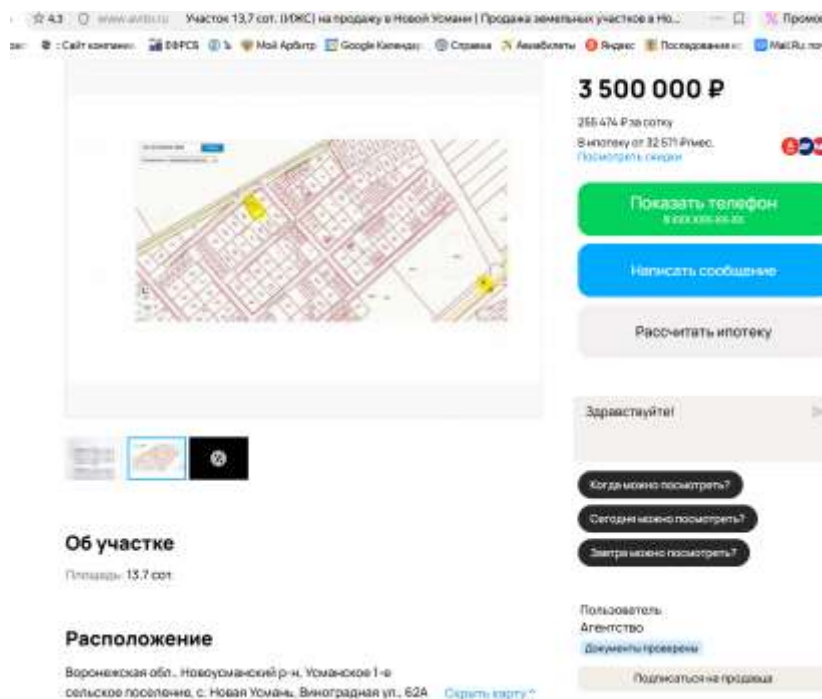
4,3 www.avito.ru Участок 13,7 сот. (ИЖС) на продажу в Новой Усмани | Продажа земельных участков в Но... Промо

Сайт компании ЕФРСБ Мой Арбитр Google Календарь Справка Авиабилеты Яндекс Последования Mail.Ru по

3 500 000 ₽

255 474 ₽ за сотку

В ипотеку от 32 571 ₽/мес.

Посмотреть скидки

Показать телефон

8 XXX XXX-XX-XX

Написать сообщение

Рассчитать ипотеку

Здравствуйте!

Когда можно посмотреть?

Сегодня можно посмотреть?

Завтра можно посмотреть?

Пользователь

Агентство

Документы проверены

Подписаться на продавца

Об участке

Площадь: 13.7 сот.

Расположение

Воронежская обл., Новоусманский р-н, Усманское 1-е сельское поселение, с. Новая Усмань, Виноградная ул., 62А

Скрыть карту